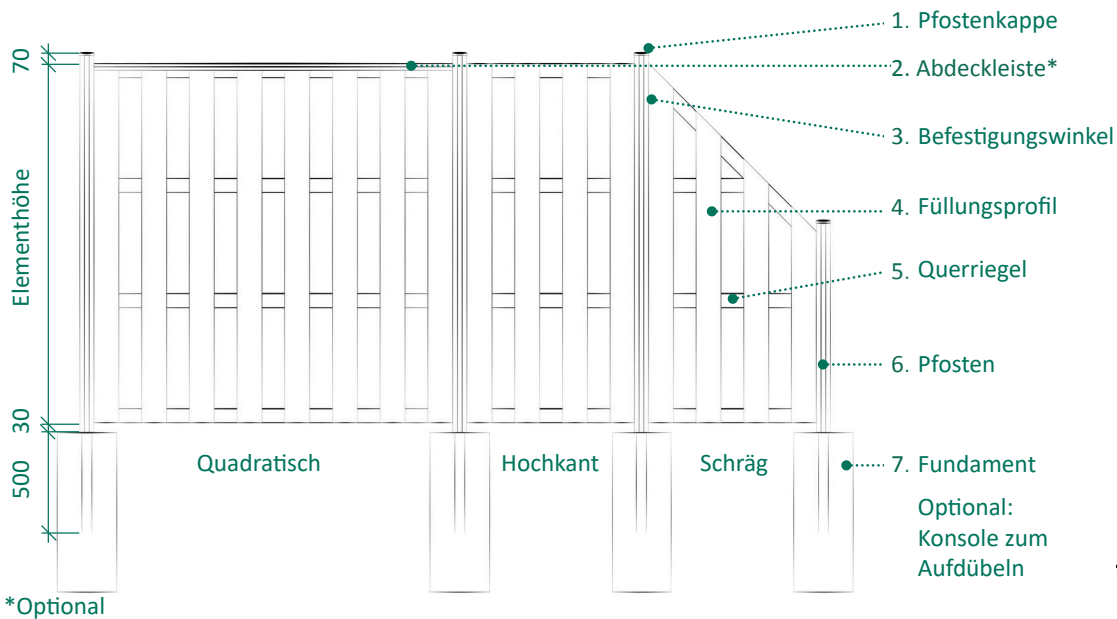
70

Elementhöhe

30

500

1. Pfostenkappe

2. Abdeckleiste*

3. Befestigungswinkel

4. Füllungsprofil

5. Querriegel

6. Pfosten

Quadratisch

Hochkant

Schräg

7. Fundament

Optional: Konsole zum Aufdübeln

*Optional